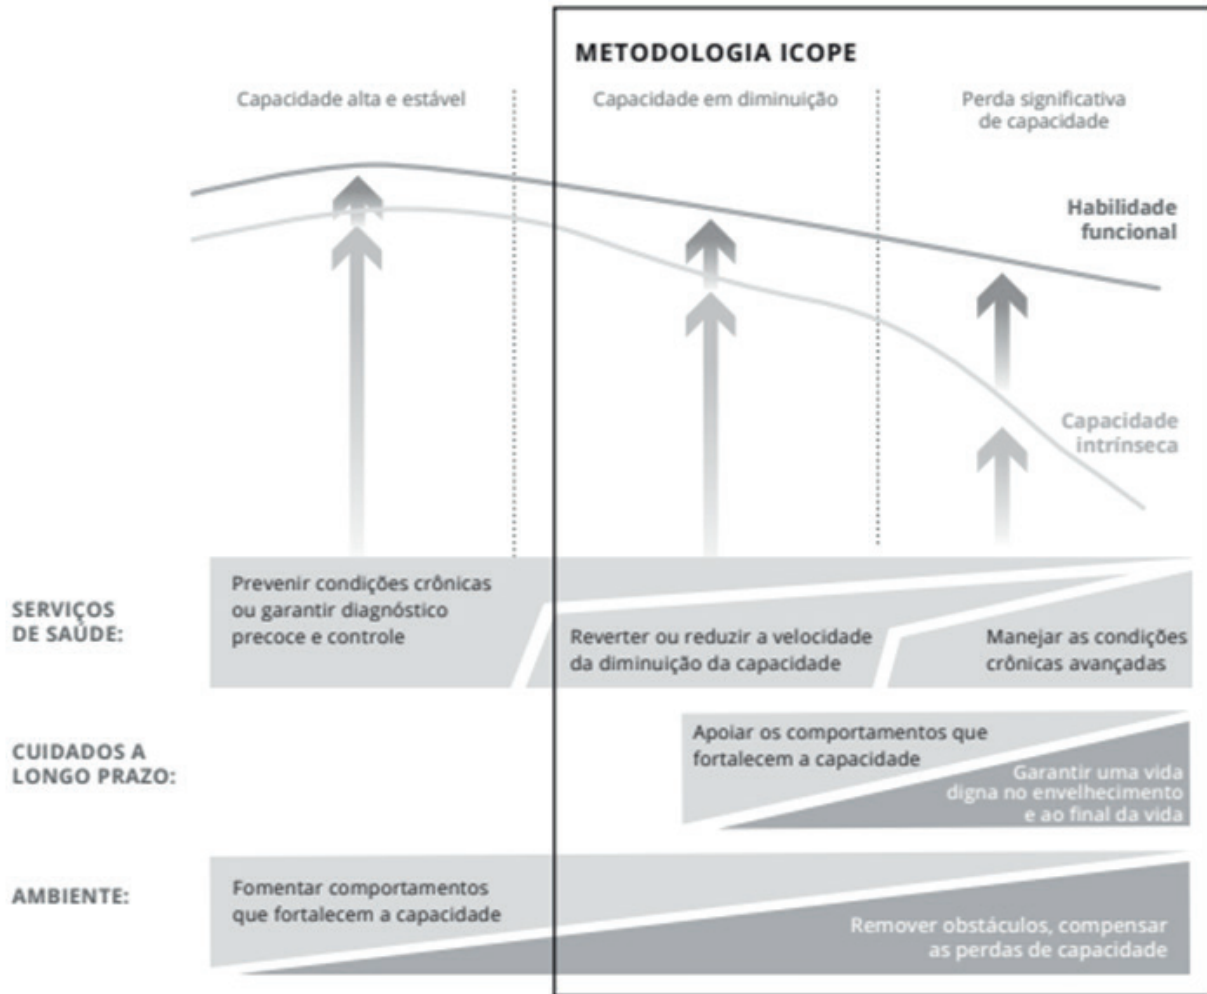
METODOLOGIA ICOPE

Capacidade alta e estável

Capacidade em diminuição

Perda significativa de capacidade

Habilidade funcional

Capacidade intrínseca

SERVIÇOS DE SAÚDE:

Prevenir condições crônicas ou garantir diagnóstico precoce e controle

Reverter ou reduzir a velocidade da diminuição da capacidade

Manejar as condições crônicas avançadas

CUIDADOS A LONGO PRAZO:

Apoiar os comportamentos que fortalecem a capacidade

Garantir uma vida digna no envelhecimento e ao final da vida

AMBIENTE:

Fomentar comportamentos que fortalecem a capacidade

Remover obstáculos, compensar as perdas de capacidade